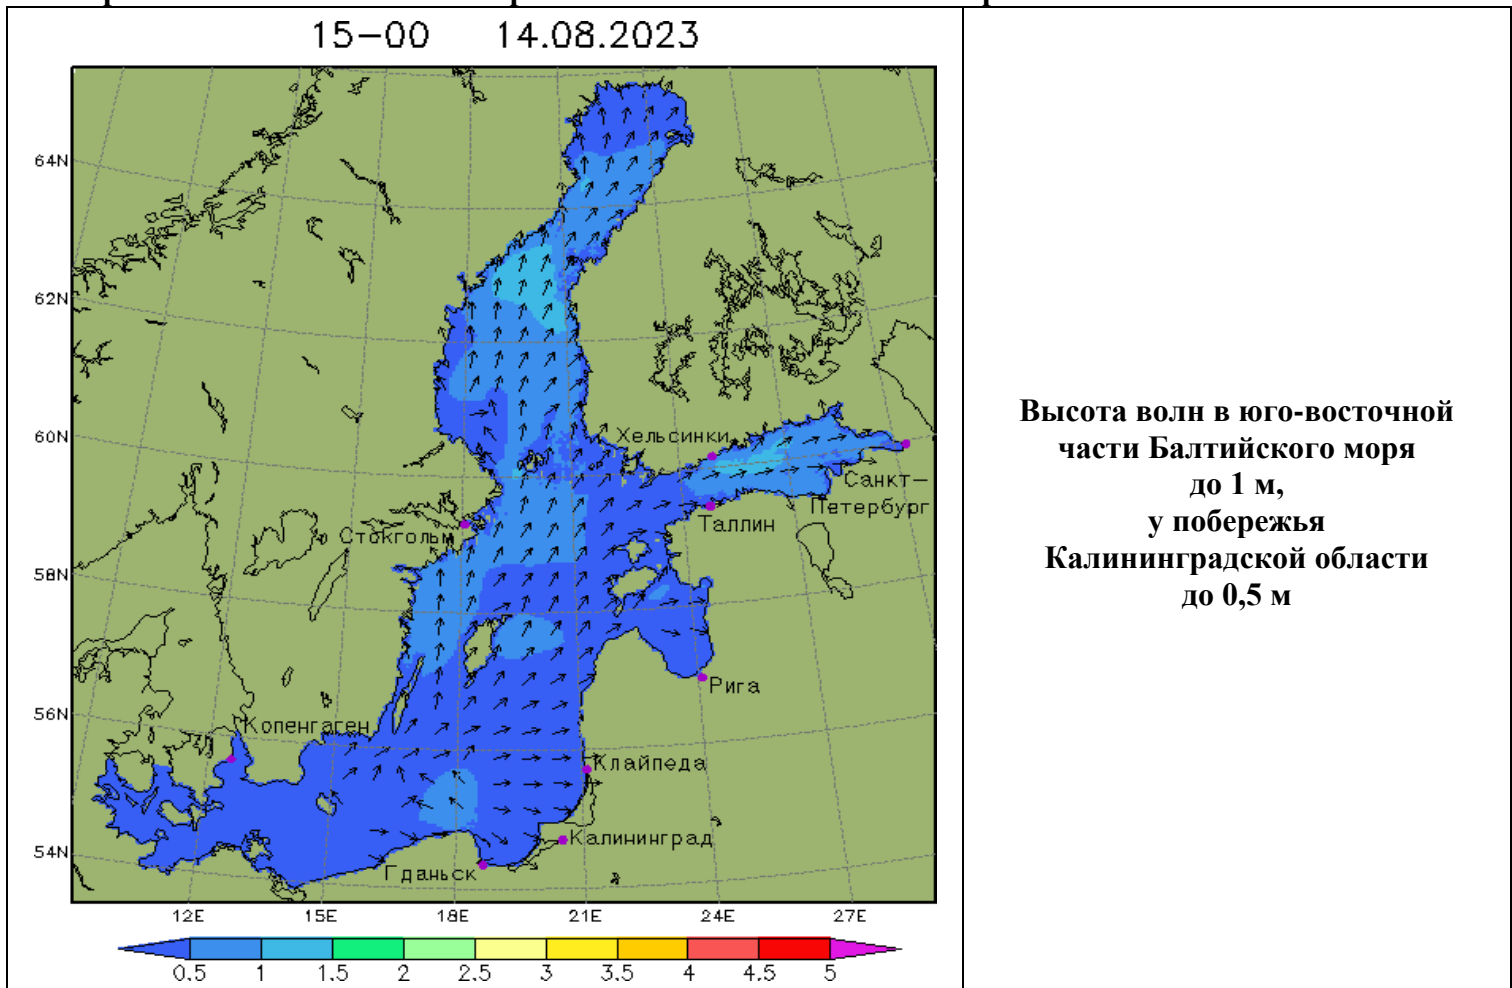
15–00 14.08.2023

64N
62N
60N
58N
56N
54N

Хельсинки
Санкт–Петербург
Таллин
Стокгольм
Рига
Копенгаген
Клайпеда
Калининград
Гданьск

12E 15E 18E 21E 24E 27E

0.5 1 1.5 2 2.5 3 3.5 4 4.5 5

Высота волн в юго-восточной части Балтийского моря до 1 м, у побережья Калининградской области до 0,5 м